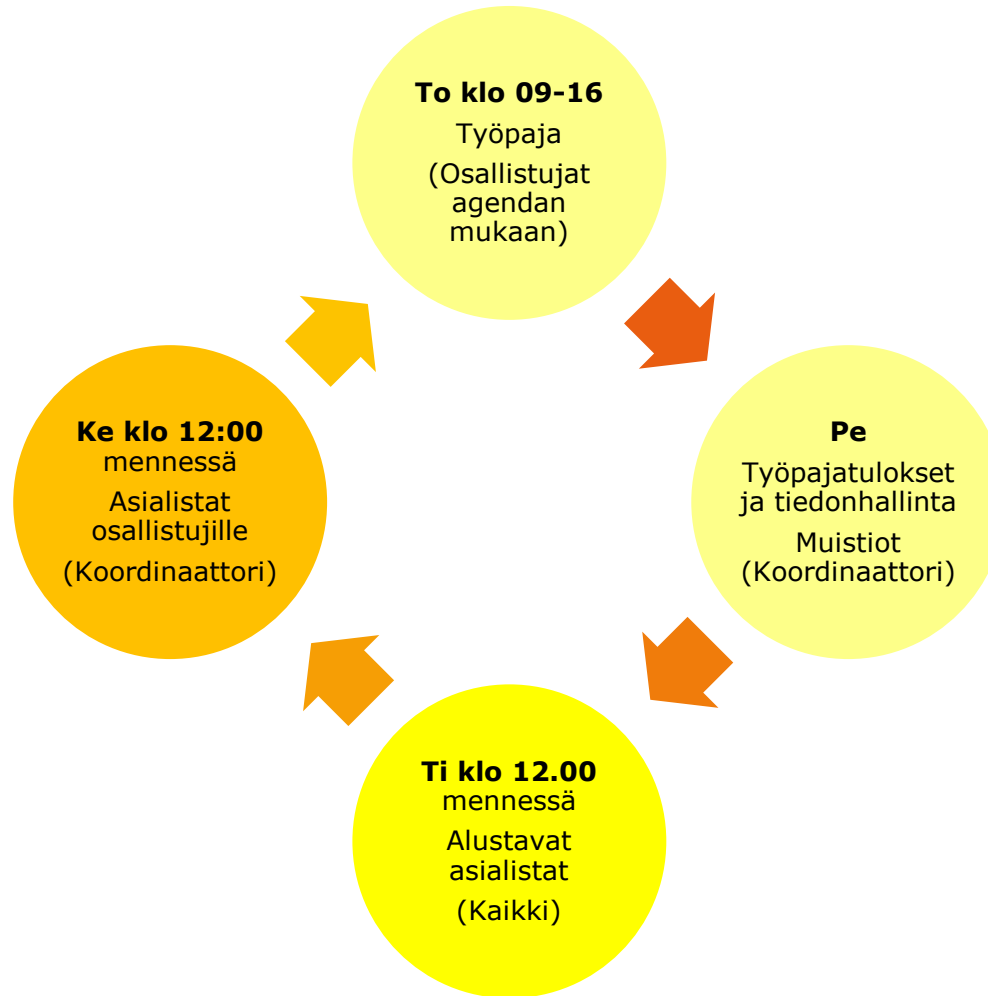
**To klo 09-16**
Työpaja
(Osallistujat agendan mukaan)

**Pe**
Työpajatulokset ja tiedonhallinta
Muistiot
(Koordinaattori)

**Ti klo 12.00**
mennessä
Alustavat asialistat
(Kaikki)

**Ke klo 12:00**
mennessä
Asialistat osallistujille
(Koordinaattori)